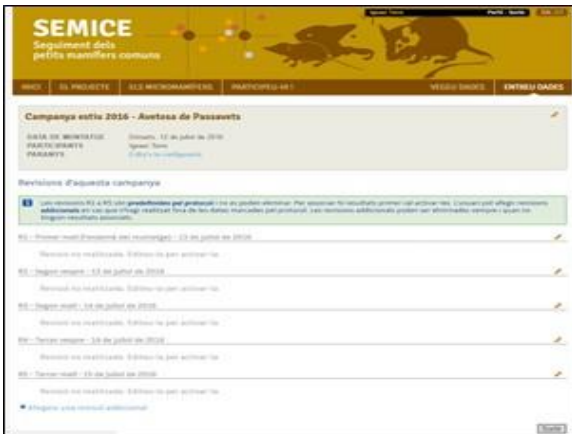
SEMICE
Seguiment dels petits mamífers comuns

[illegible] Perfil Sortir

INICI | EL PROJECTE | ELS MICROMAMÍFERS | PARTICIPEU-HI! | VEGEU DADES | ENTREU DADES

Campanya estiu 2016 - Avetosa de Passavets

DATA DE MUNTATGE Dimarts, 12 de juliol de 2016
PARTICIPANTS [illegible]
PARANYS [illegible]

Revisions d'aquesta campanya

Les revisions R1 a R5 són predefinides pel protocol i no es poden eliminar. Per associar-hi resultats primer cal activar-les. L'usuari pot afegir revisions addicionals en cas que s'hagi realitzat fora de les dates marcades pel protocol. Les revisions addicionals poden ser eliminades sempre i quan no tinguin resultats associats.

R1 - Primer matí (Posada del muntatge) - 13 de juliol de 2016
Revisió no realitzada. Editeu-la per activar-la.
R2 - Segon vespre - 13 de juliol de 2016
Revisió no realitzada. Editeu-la per activar-la.
R3 - Segon matí - 14 de juliol de 2016
Revisió no realitzada. Editeu-la per activar-la.
R4 - Tercer vespre - 14 de juliol de 2016
Revisió no realitzada. Editeu-la per activar-la.
R5 - Tercer matí - 15 de juliol de 2016
Revisió no realitzada. Editeu-la per activar-la.

Afegeix una revisió addicional

Tanca